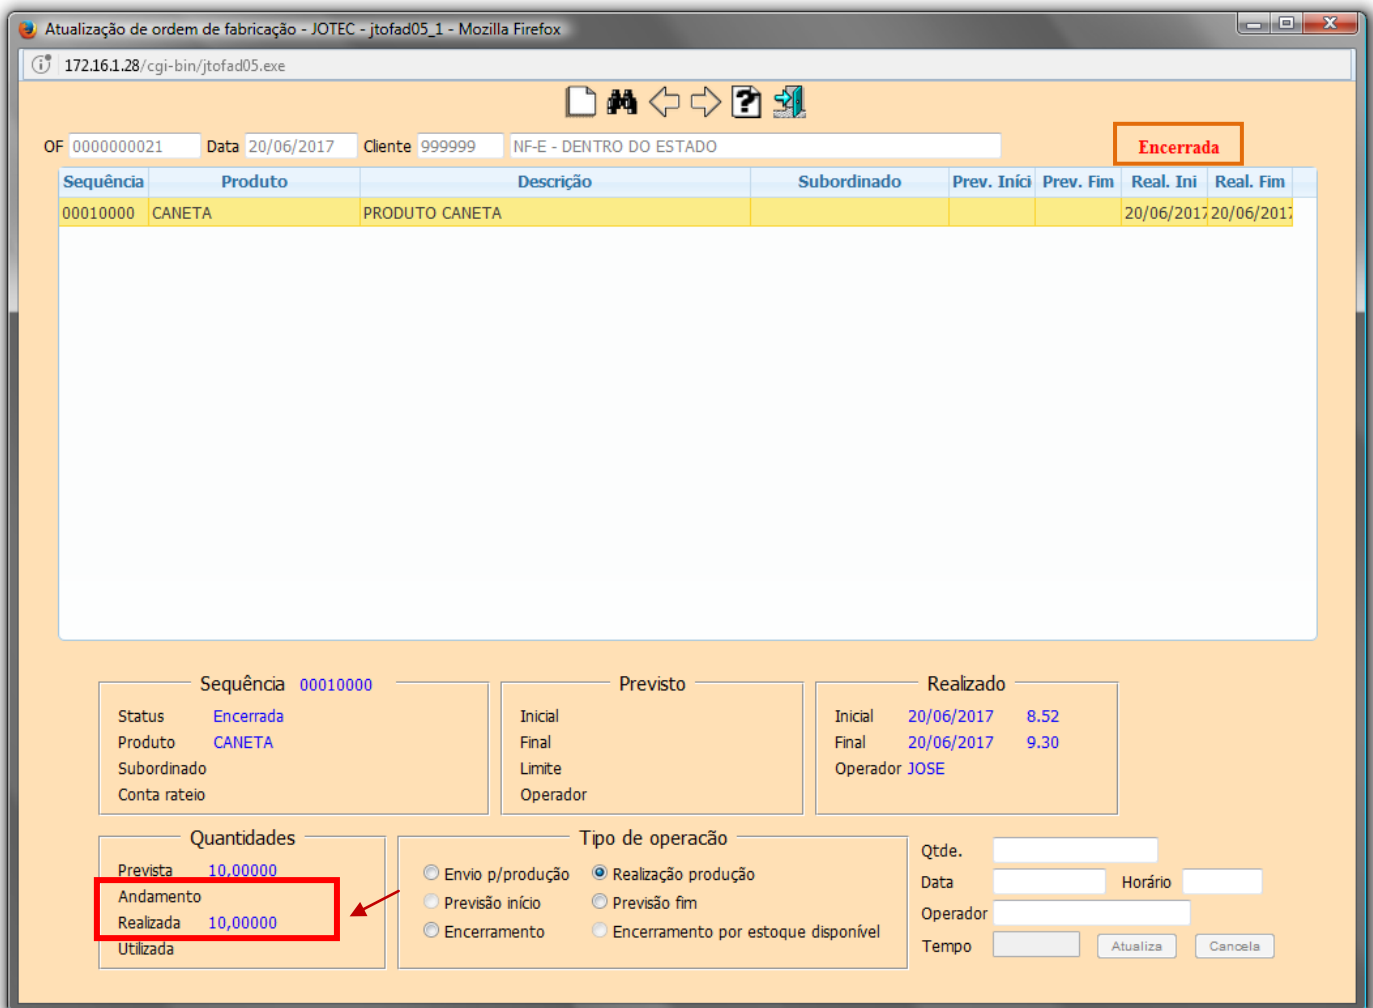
Atualização de ordem de fabricação - JOTEC - jtofad05_1 - Mozilla Firefox

172.16.1.28/cgi-bin/jtofad05.exe

OF 0000000021 Data 20/06/2017 Cliente 999999 NF-E - DENTRO DO ESTADO

Encerrada

| Sequência | Produto | Descrição | Subordinado | Prev. Inici | Prev. Fim | Real. Ini | Real. Fim |
|---|---|---|---|---|---|---|---|
| 00010000 | CANETA | PRODUTO CANETA | | | | 20/06/2017 | 20/06/2017 |

Sequência 00010000
Status Encerrada
Produto CANETA
Subordinado
Conta rateio

Previsto
Inicial
Final
Limite
Operador

Realizado
Inicial 20/06/2017 8.52
Final 20/06/2017 9.30
Operador JOSE

Quantidades
Prevista 10,00000
Andamento
Realizada 10,00000
Utilizada

Tipo de operacão
Envio p/produção
Realização produção
Previsão início
Previsão fim
Encerramento
Encerramento por estoque disponível

Qtde.
Data
Horário
Operador
Tempo
Atualiza
Cancela